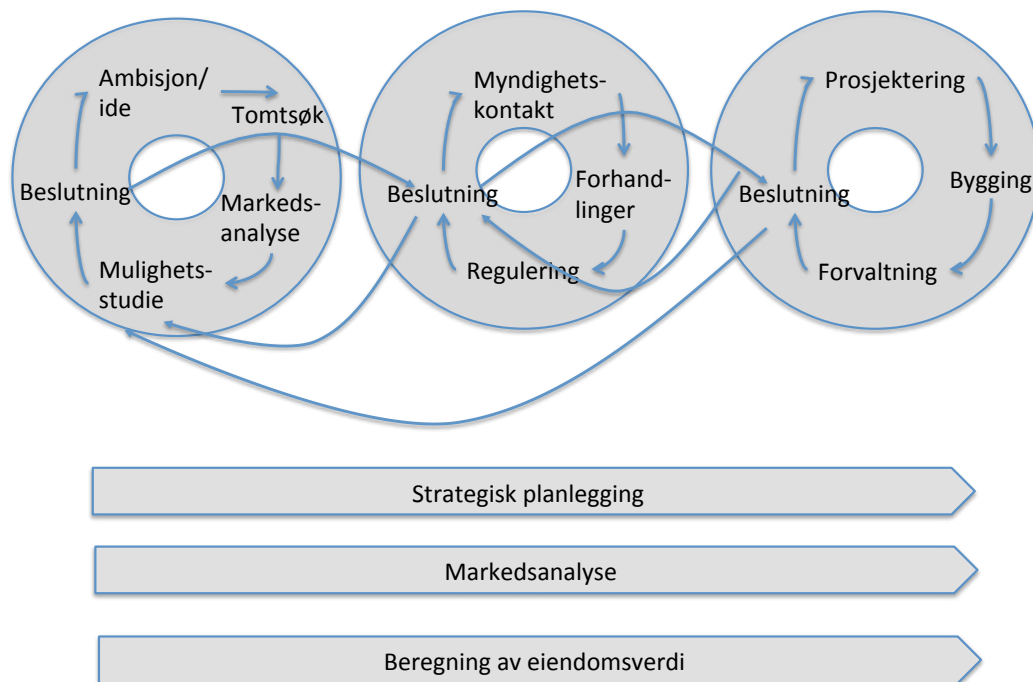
Ambisjon/ ide

Tomtsøk

Beslutning

Markedsanalyse

Mulighetsstudie

Myndighetskontakt

Beslutning

Forhandlinger

Regulering

Prosjektering

Beslutning

Bygging

Forvaltning

Strategisk planlegging

Markedsanalyse

Beregning av eiendomsverdi